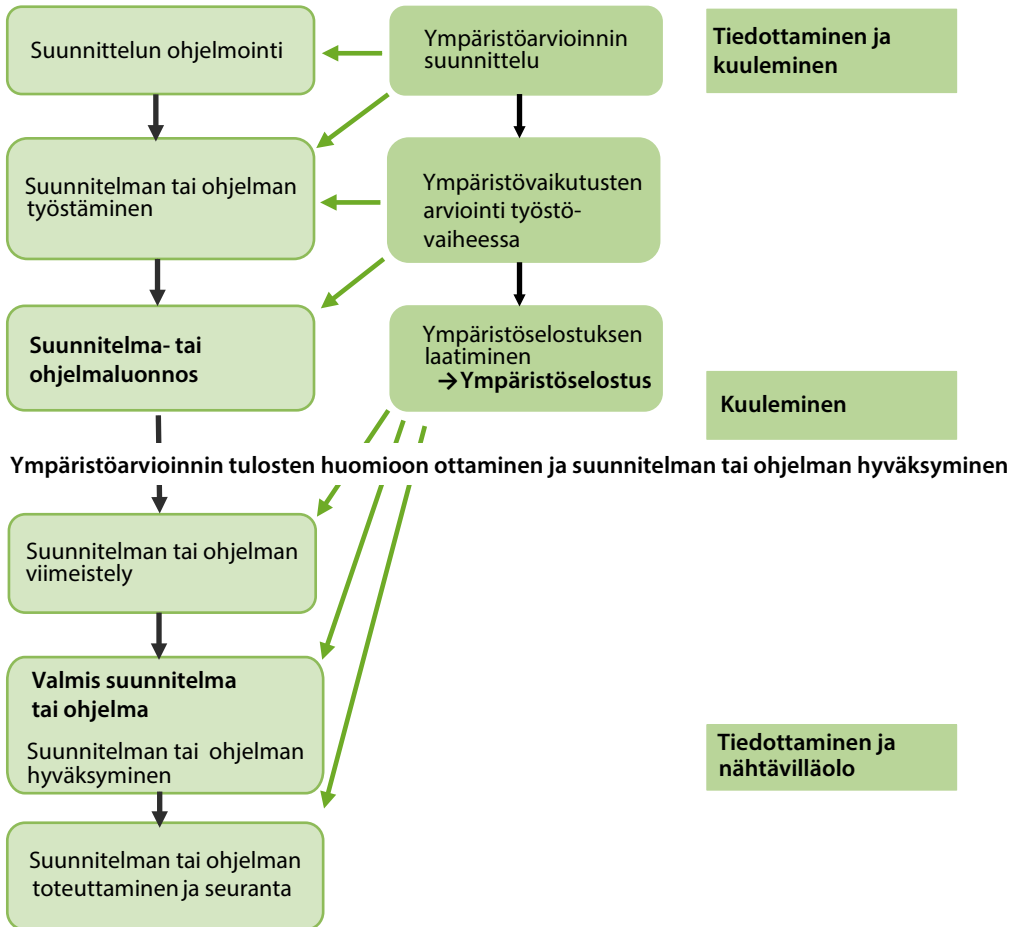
Suunnittelun ohjelmointi

Ympäristöarvioinnin suunnittelu

Tiedottaminen ja kuuleminen

Suunnitelman tai ohjelman työstäminen

Ympäristövaikutusten arviointi työstövaiheessa

Suunnitelma- tai ohjelmaluonnos

Ympäristöselostuksen laatiminen
→Ympäristöselostus

Kuuleminen

Ympäristöarvioinnin tulosten huomioon ottaminen ja suunnitelman tai ohjelman hyväksyminen

Suunnitelman tai ohjelman viimeistely

Valmis suunnitelma tai ohjelma

Suunnitelman tai ohjelman hyväksyminen

Tiedottaminen ja nähtävilläolo

Suunnitelman tai ohjelman toteuttaminen ja seuranta